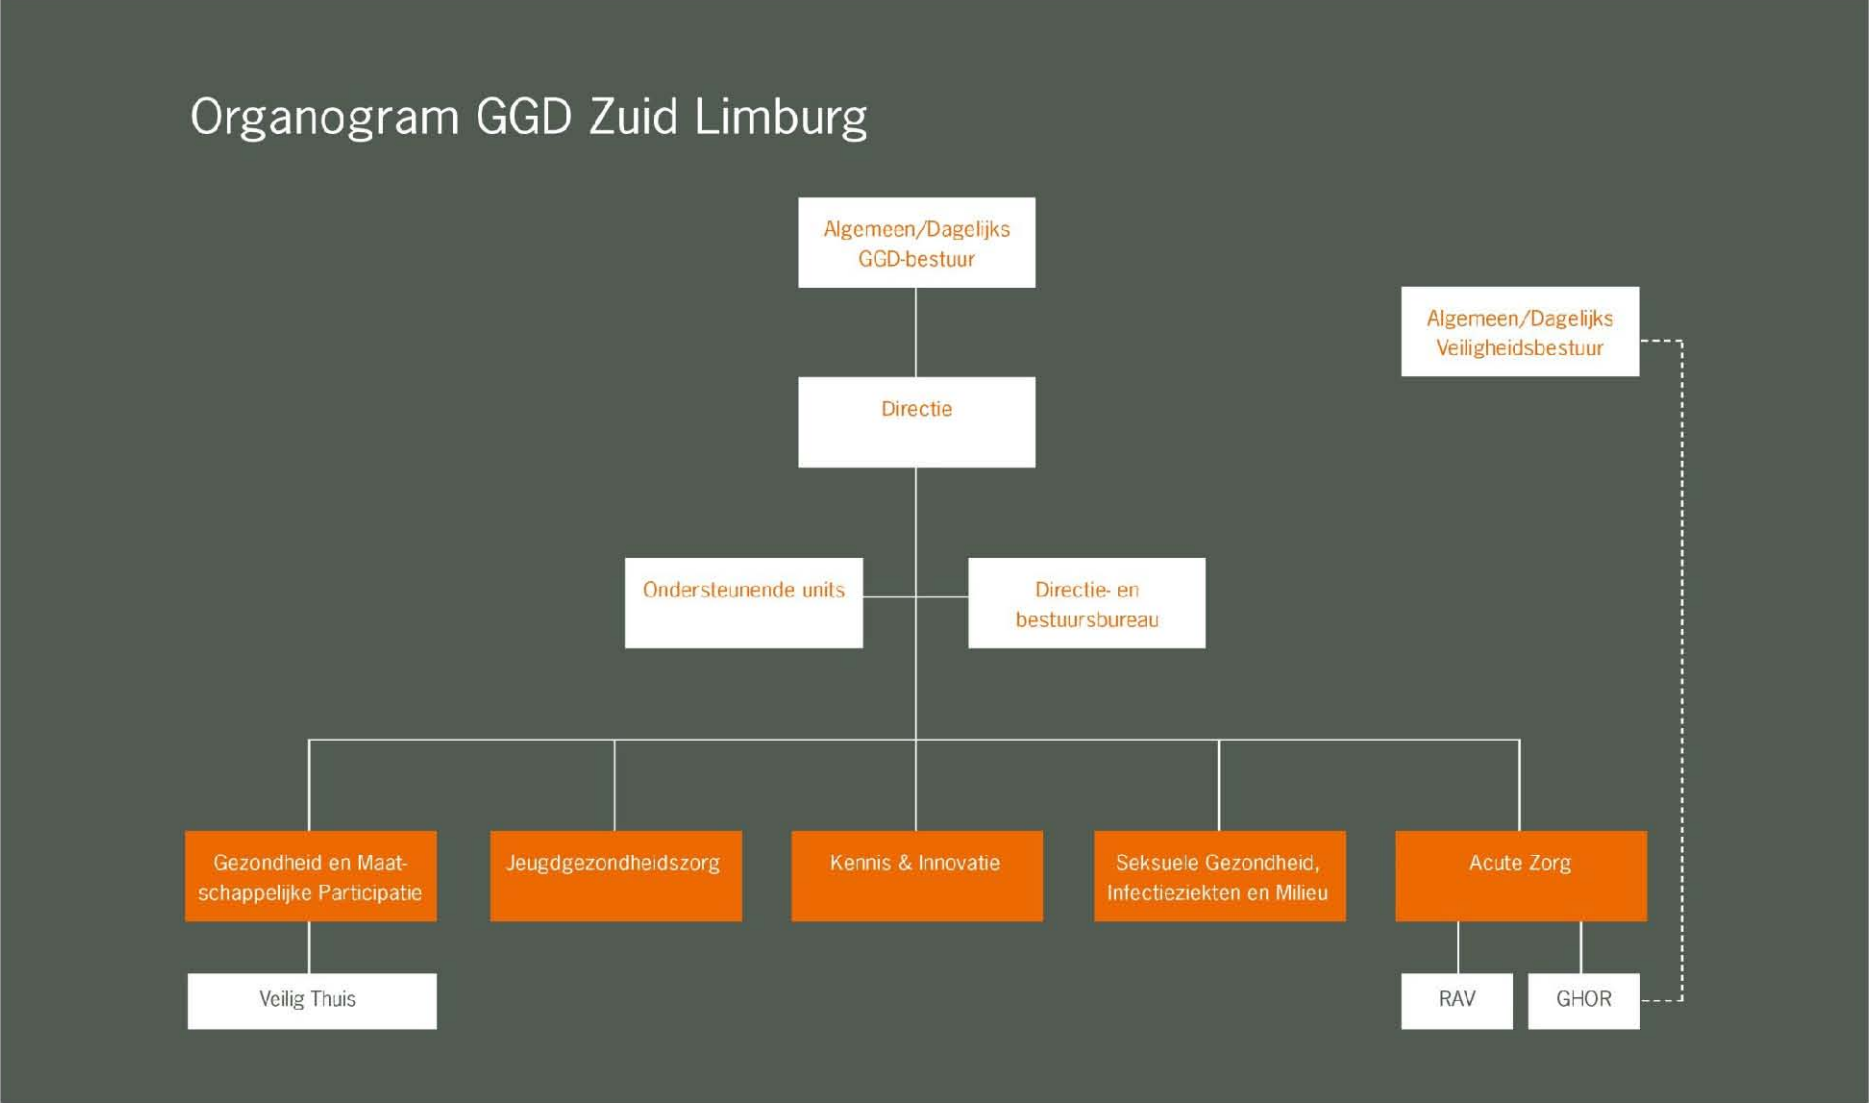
Organogram GGD Zuid Limburg

Algemeen/Dagelijks GGD-bestuur

Algemeen/Dagelijks Veiligheidsbestuur

Directie

Ondersteunende units

Directie- en bestuursbureau

Gezondheid en Maatschappelijke Participatie

Jeugdgezondheidszorg

Kennis & Innovatie

Seksuele Gezondheid, Infectieziekten en Milieu

Acute Zorg

Veilig Thuis

RAV

GHOR